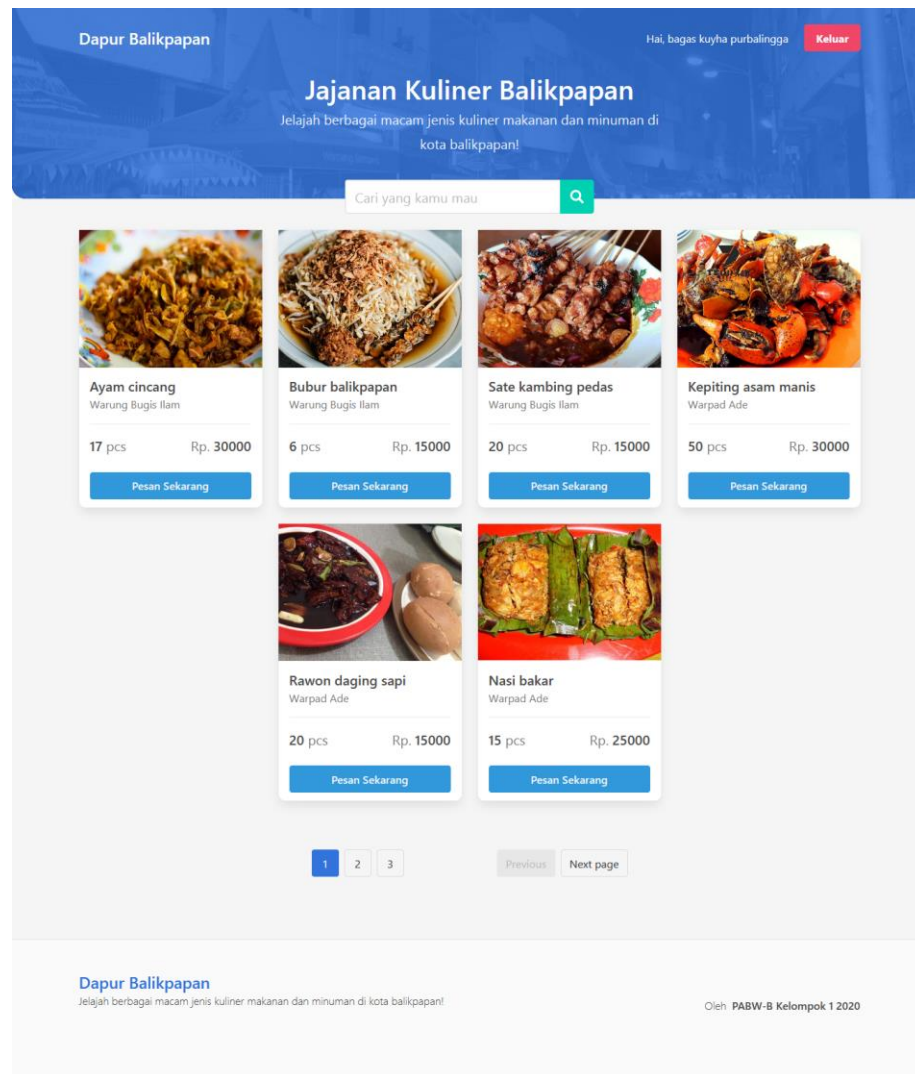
Dapur Balikpapan

Hai, bagas kuyha purbalingga Keluar

Jajanan Kuliner Balikpapan

Jelajah berbagai macam jenis kuliner makanan dan minuman di kota balikpapan!

Cari yang kamu mau

Ayam cincang
Warung Bugis Ilam
17 pcs Rp. 30000
Pesan Sekarang

Bubur balikpapan
Warung Bugis Ilam
6 pcs Rp. 15000
Pesan Sekarang

Sate kambing pedas
Warung Bugis Ilam
20 pcs Rp. 15000
Pesan Sekarang

Kepiting asam manis
Warpad Ade
50 pcs Rp. 30000
Pesan Sekarang

Rawon daging sapi
Warpad Ade
20 pcs Rp. 15000
Pesan Sekarang

Nasi bakar
Warpad Ade
15 pcs Rp. 25000
Pesan Sekarang

1 2 3 Previous Next page

Dapur Balikpapan
Jelajah berbagai macam jenis kuliner makanan dan minuman di kota balikpapan!

Oleh PABW-B Kelompok 1 2020